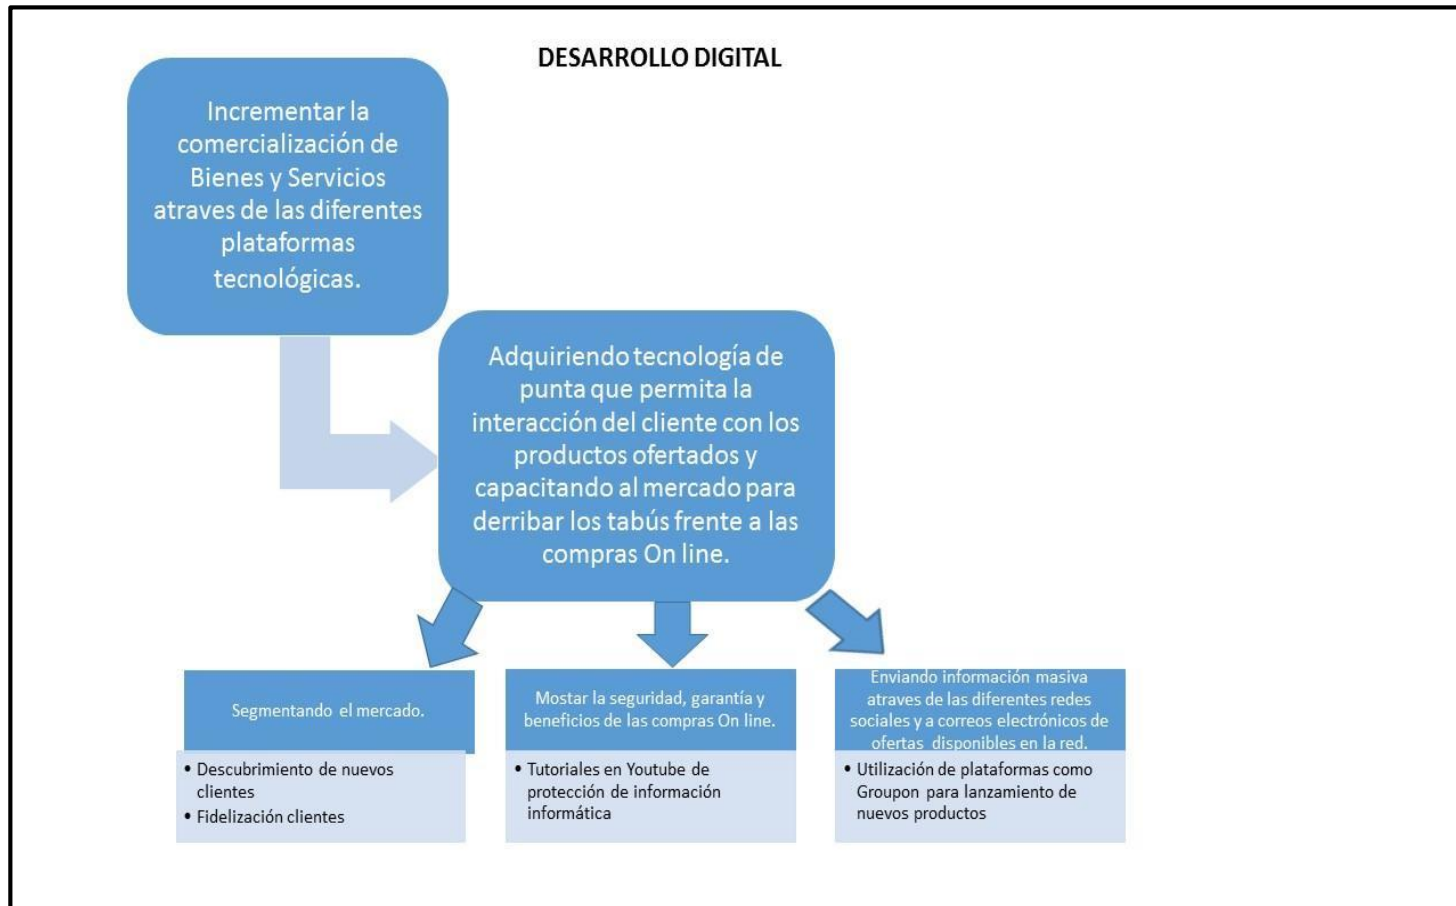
DESARROLLO DIGITAL

Incrementar la comercialización de Bienes y Servicios atraves de las diferentes plataformas tecnológicas.

Adquiriendo tecnología de punta que permita la interacción del cliente con los productos ofertados y capacitando al mercado para derribar los tabús frente a las compras On line.

Segmentando el mercado.

• Descubrimiento de nuevos clientes
• Fidelización clientes

Mostar la seguridad, garantía y beneficios de las compras On line.

• Tutoriales en Youtube de protección de información informática

Enviando información masiva atraves de las diferentes redes sociales y a correos electrónicos de ofertas disponibles en la red.

• Utilización de plataformas como Groupon para lanzamiento de nuevos productos